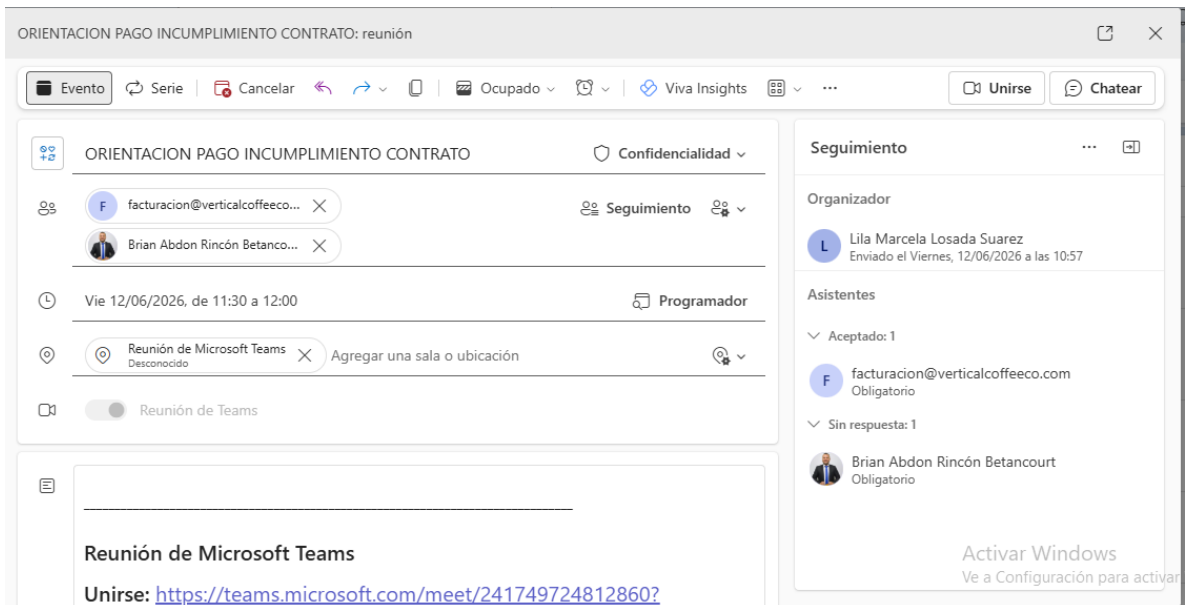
ORIENTACION PAGO INCUMPLIMIENTO CONTRATO: reunión

Evento | Serie | Cancelar | Ocupado | Viva Insights | ··· | Unirse | Chatear

ORIENTACION PAGO INCUMPLIMIENTO CONTRATO

Confidencialidad

F facturacion@verticalcoffeeco...

Brian Abdon Rincón Betanco...

Seguimiento

Vie 12/06/2026, de 11:30 a 12:00

Programador

Reunión de Microsoft Teams
Desconocido

Agregar una sala o ubicación

Reunión de Teams

_______________________________________________

Reunión de Microsoft Teams

Unirse: https://teams.microsoft.com/meet/241749724812860?

Seguimiento

Organizador

L Lila Marcela Losada Suarez
Enviado el Viernes, 12/06/2026 a las 10:57

Asistentes

Aceptado: 1

F facturacion@verticalcoffeeco.com
Obligatorio

Sin respuesta: 1

Brian Abdon Rincón Betancourt
Obligatorio

Activar Windows
Ve a Configuración para activar